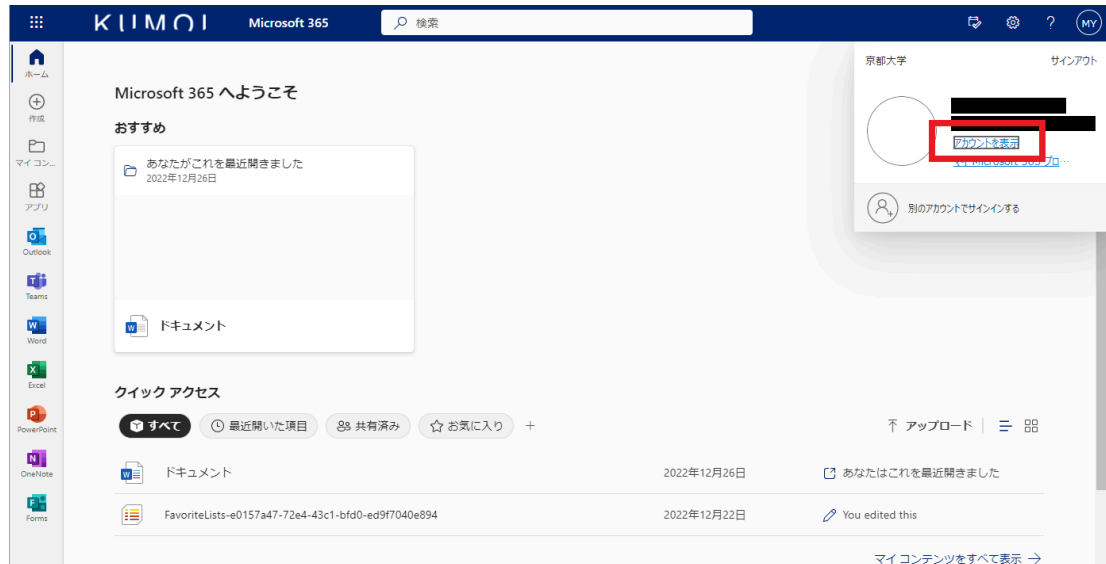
KUMOI Microsoft 365 検索

MY

ホーム
作成
マイ コン...
アプリ
Outlook
Teams
Word
Excel
PowerPoint
OneNote
Forms

Microsoft 365 へようこそ

おすすめ

あなたがこれを最近開きました
2022年12月26日

ドキュメント

クイック アクセス

すべて　最近開いた項目　共有済み　お気に入り　+

アップロード

| ドキュメント | 2022年12月26日 | あなたはこれを最近開きました |
|---|---|---|
| FavoriteLists-e0157a47-72e4-43c1-bfd0-ed9f7040e894 | 2022年12月22日 | You edited this |

マイ コンテンツをすべて表示 →

京都大学　サインアウト

アカウントを表示
Microsoft 365 プロ...

別のアカウントでサインインする